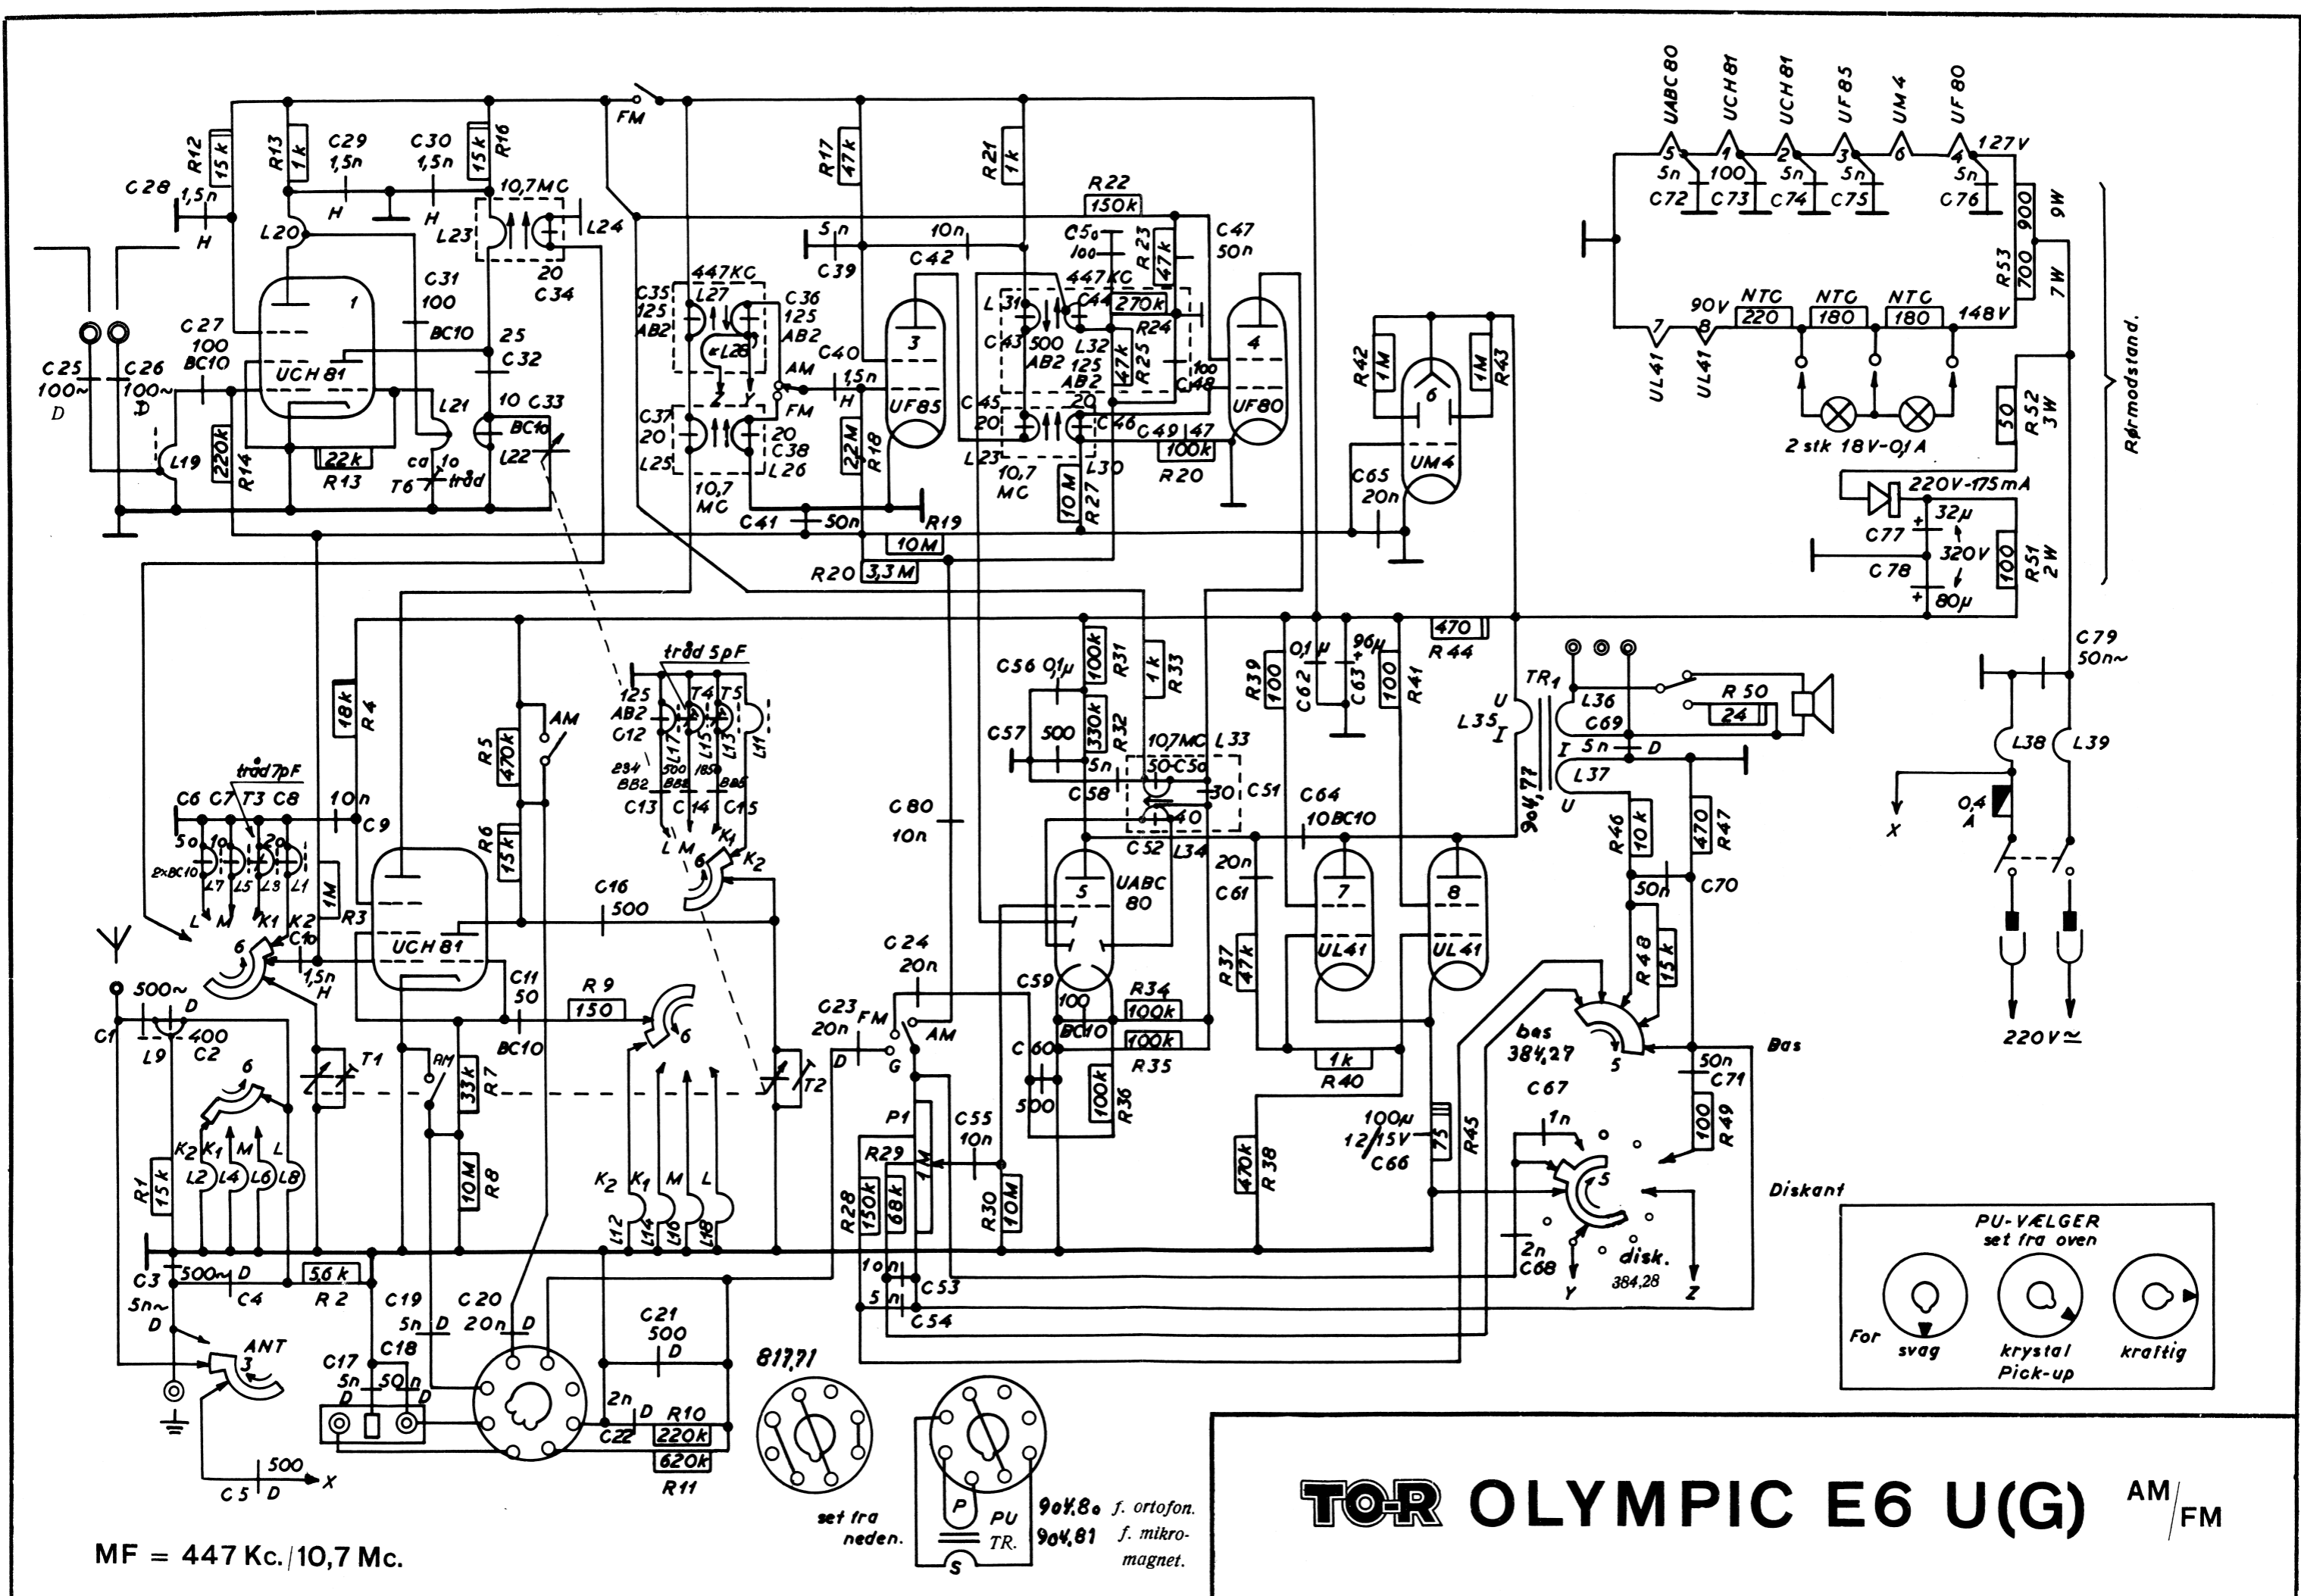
TO-R OLYMPIC E6 U(G) AM/FM

MF = 447 Kc./10,7 Mc.

UABC80 UCH81 UCH81 UF85 UM4 UF80 127V
5 5n C72 1 100 C73 2 5n C74 3 5n C75 6 4 5n C76
900 9W R53 700 7W
UL41 7 UL41 8 90V NTC 220 NTC 180 NTC 180 148V
2 stk 18V-0,1A
R52 3W 30
Rørmodstand.
220V-175mA
C77 32μ 320V C78 80μ R51 2W 100
C79 50n~
L38 L39 0,4 A X
220V ~

R12 15k R13 1k C29 1,5n C30 1,5n 15k R16 10,7MC L23 L24 20 C34
C28 1,5n H H H L20
C25 100~ D C26 100~ D C27 100 BC10 UCH81 1 C31 100 BC10 25 C32 10 C33 BC10 L22 L21 L19 220k R14 22k R13 ca 10 T6 tråd

FM R17 47k R21 1k R22 150k C47 50n C5o 100 R23 47k
5n C39 10n C42 3 UF85 4 UF80
447KC C35 125 AB2 L27 C36 125 AB2 L28 AM FM C40 1,5n H Z Y C37 20 L25 20 C38 L26 10,7 MC 22M R18
L31 C43 500 AB2 447KC C44 270k R24 L32 125 125 AB2 47k R25 100 C48 C45 20 20 C46 C49 47 100k R20 L23 10,7 MC L30 10M R27
C41 50n R19 10M R20 3,3M
R42 1M 1M R43 6 UM4 C65 20n
470 R44

tråd 5pF 125 AB2 C12 T4 T5 L11 L13 L15 L17 234 BB2 500 BB5 185 BB5 C13 C14 C15 L M K1 6 K2
18k R4 R5 470k AM R6 15k
C6 C7 T3 C8 tråd 7pF 10n C9 5o 1o 2o 2xBC10 L7 L5 L3 L1 L M K1 K2 1M R3 UCH81 C10 1,5n H 6
C16 500 C11 50 BC10 R9 150 6
500~ D C1 L9 400 C2 T1 AM 33k R7 10M R8 T2
6 K2 K1 M L L2 L4 L6 L8 R1 15k
K2 K1 M L L12 L14 L16 L18
C3 5n~ D 500 D C4 5,6k R2 C19 5n D C20 20n D C21 500 D
ANT 3 C17 5n C18 50n D D D
2n D R10 C22 220k 620k R11
C5 500 D X
817,71
set fra neden.
P PU TR. S
904,80 f. ortofon.
904,81 f. mikro-magnet.

C80 10n
C56 0,1μ 100k R31 1k R33 C57 500 330k R32 5n C58 10,7MC L33 50 C5o 30 C51 40 C52 L34
5 UABC 80 C59 100 BC10 R34 100k 100k R35 C60 500 100k R36
C24 20n C23 20n FM AM D G P1 R29 1M C55 10n R28 150k 68k R30 10M
10n C53 5n C54
R39 100 C62 0,1μ C63 96μ 100 R41 C64 10 BC10 C61 20n 7 UL41 8 UL41 R37 47k 1k R40
470k R38 100μ 12/15V C66 75 R45
TR1 U L35 I L36 C69 R50 24 5n D I L37 U 904,77
R46 10k 470 R47 50n C70 R48 15k bas 384,27 5 Bas 50n C71 100 R49
C67 1n 5 2n C68 Y disk. 384,28 Z Diskant

PU-VÆLGER set fra oven
For svag krystal Pick-up kraftig